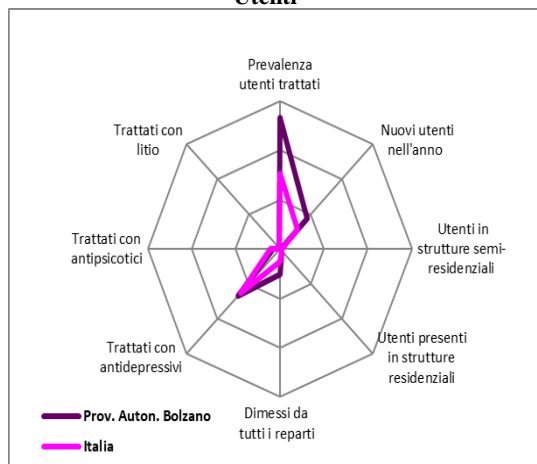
Utenti

Prevalenza utenti trattati

Nuovi utenti nell'anno

Utenti in strutture semi-residenziali

Utenti presenti in strutture residenziali

Dimessi da tutti i reparti

Trattati con antidepressivi

Trattati con antipsicotici

Trattati con litio

Prov. Auton. Bolzano

Italia